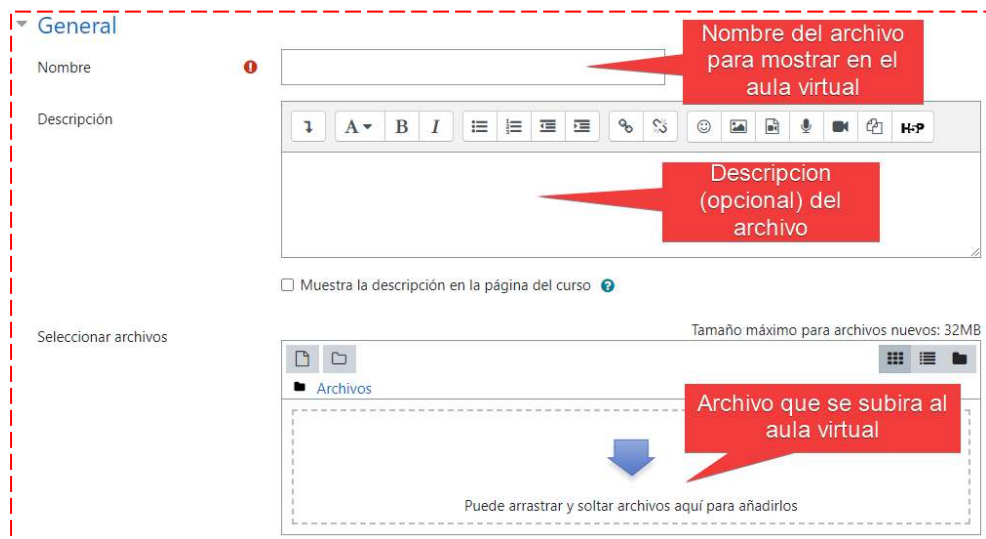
General

Nombre

Nombre del archivo para mostrar en el aula virtual

Descripción

A B I

H5P

Descripcion (opcional) del archivo

Muestra la descripción en la página del curso

Seleccionar archivos

Tamaño máximo para archivos nuevos: 32MB

Archivos

Archivo que se subira al aula virtual

Puede arrastrar y soltar archivos aquí para añadirlos